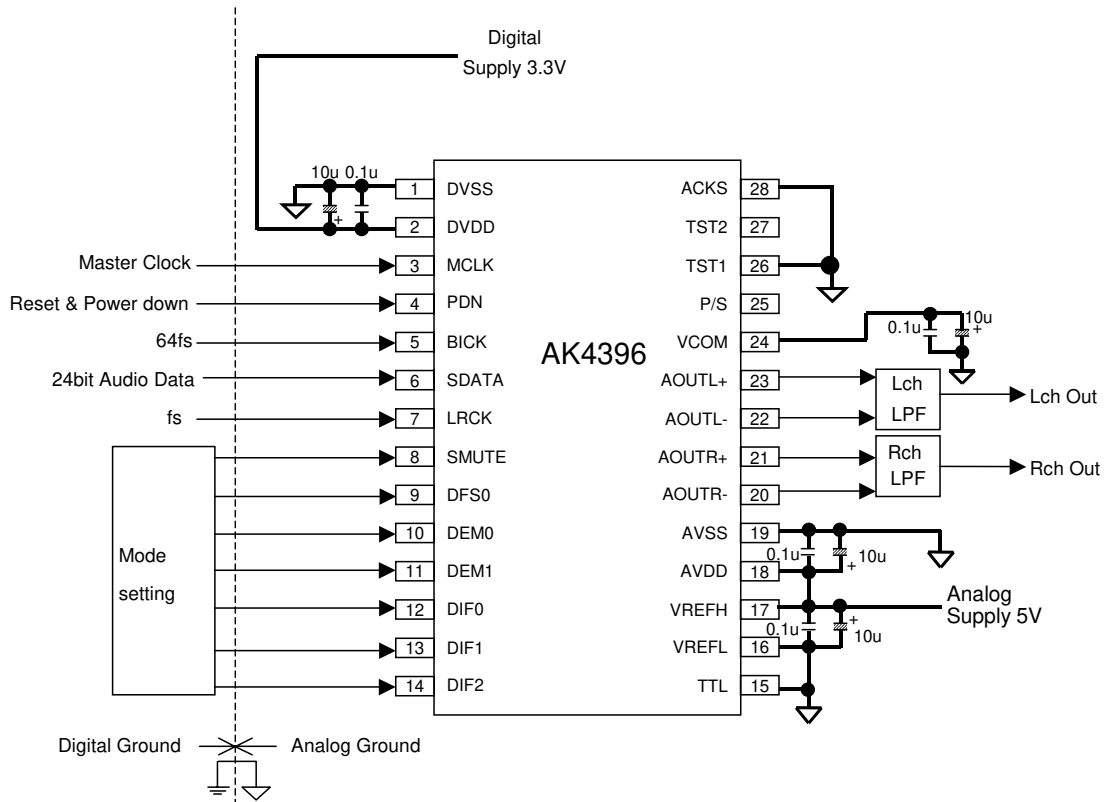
Digital
Supply 3.3V

10u 0.1u
+

1 DVSS
2 DVDD
3 MCLK
4 PDN
5 BICK
6 SDATA
7 LRCK
8 SMUTE
9 DFS0
10 DEM0
11 DEM1
12 DIF0
13 DIF1
14 DIF2

AK4396

ACKS 28
TST2 27
TST1 26
P/S 25
VCOM 24
AOUTL+ 23
AOUTL- 22
AOUTR+ 21
AOUTR- 20
AVSS 19
AVDD 18
VREFH 17
VREFL 16
TTL 15

Master Clock
Reset & Power down
64fs
24bit Audio Data
fs

Mode
setting

0.1u
10u
+

Lch
LPF
Lch Out

Rch
LPF
Rch Out

0.1u
+
10u

Analog
Supply 5V

0.1u
+
10u

Digital Ground
Analog Ground